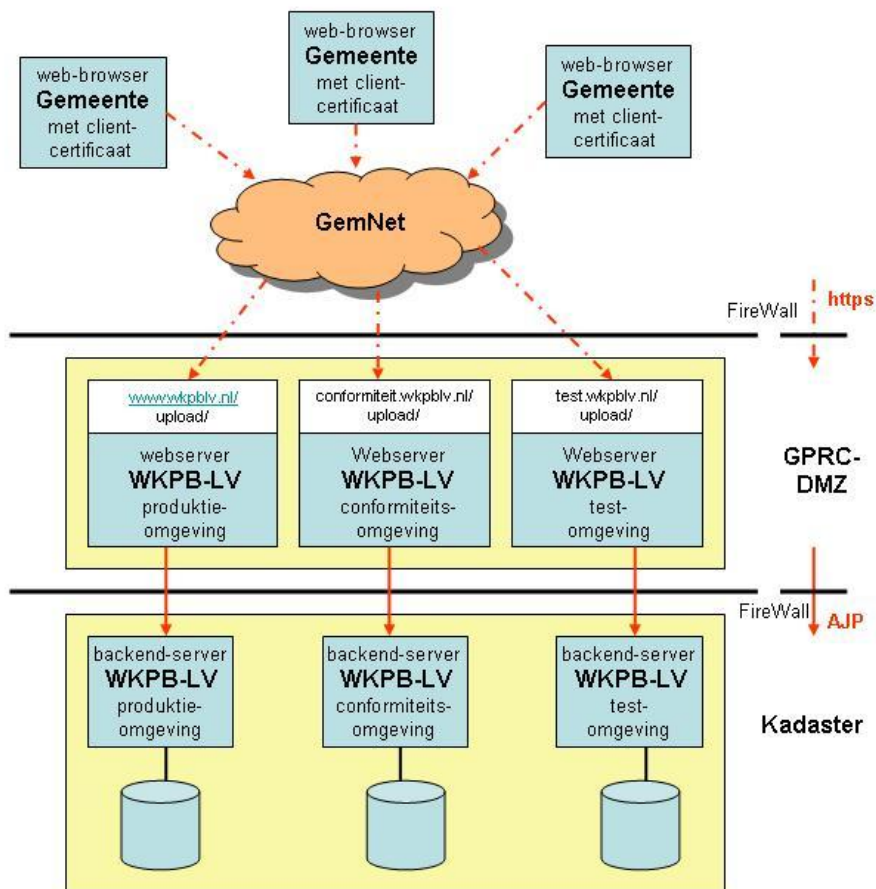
web-browser
**Gemeente**
met client-certificaat

web-browser
**Gemeente**
met client-certificaat

web-browser
**Gemeente**
met client-certificaat

GemNet

FireWall

https

www.wkpblv.nl/upload/

webserver
**WKPB-LV**
produktie-omgeving

conformiteit.wkpblv.nl/upload/

Webserver
**WKPB-LV**
conformiteits-omgeving

test.wkpblv.nl/upload/

Webserver
**WKPB-LV**
test-omgeving

GPRC-DMZ

FireWall

AJP

backend-server
**WKPB-LV**
produktie-omgeving

backend-server
**WKPB-LV**
conformiteits-omgeving

backend-server
**WKPB-LV**
test-omgeving

Kadaster